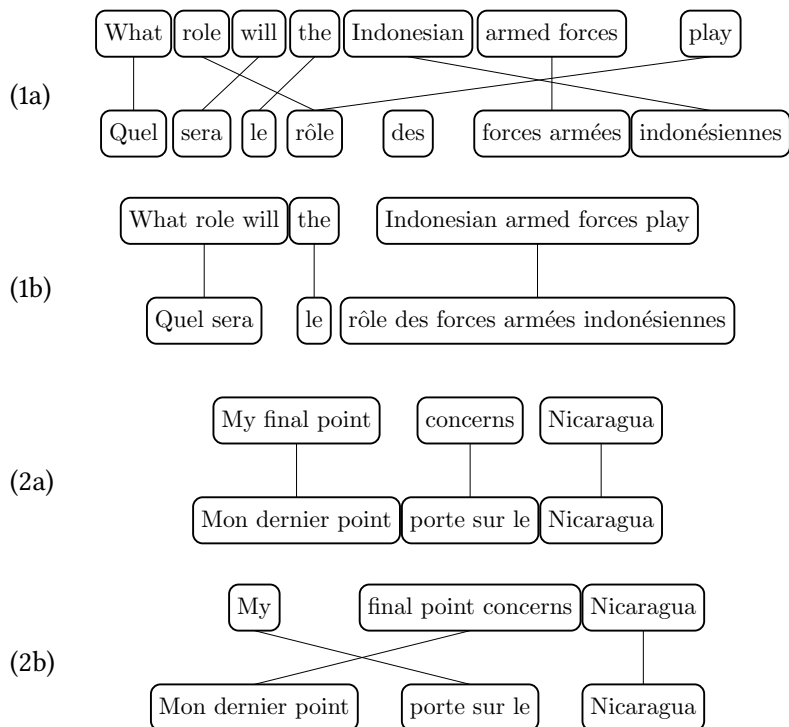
(1a)
What | role | will | the | Indonesian | armed forces | play
Quel | sera | le | rôle | des | forces armées | indonésiennes

(1b)
What role will | the | Indonesian armed forces play
Quel sera | le | rôle des forces armées indonésiennes

(2a)
My final point | concerns | Nicaragua
Mon dernier point | porte sur le | Nicaragua

(2b)
My | final point concerns | Nicaragua
Mon dernier point | porte sur le | Nicaragua